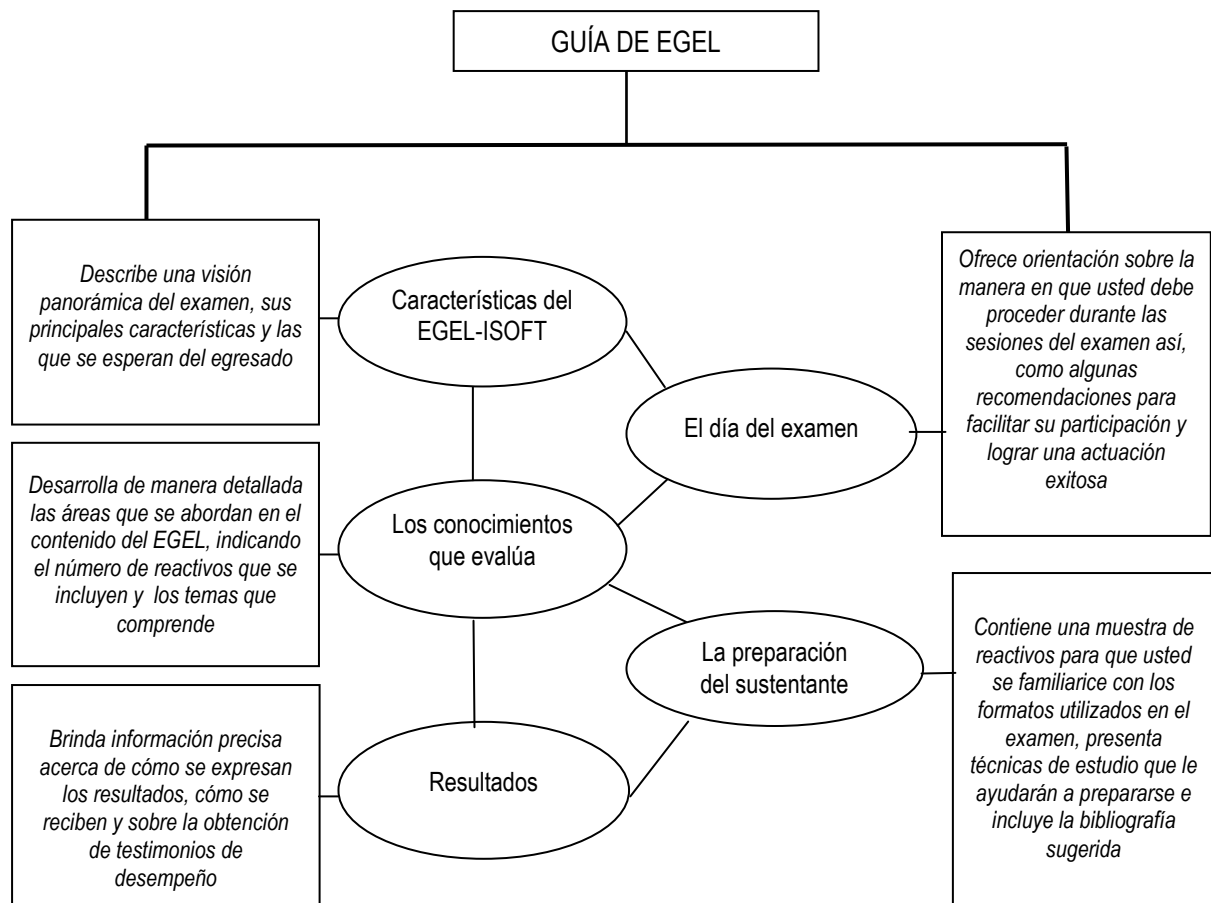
GUÍA DE EGEL

Describe una visión panorámica del examen, sus principales características y las que se esperan del egresado

Características del EGEL-ISOFT

Ofrece orientación sobre la manera en que usted debe proceder durante las sesiones del examen así, como algunas recomendaciones para facilitar su participación y lograr una actuación exitosa

El día del examen

Desarrolla de manera detallada las áreas que se abordan en el contenido del EGEL, indicando el número de reactivos que se incluyen y los temas que comprende

Los conocimientos que evalúa

La preparación del sustentante

Contiene una muestra de reactivos para que usted se familiarice con los formatos utilizados en el examen, presenta técnicas de estudio que le ayudarán a prepararse e incluye la bibliografía sugerida

Brinda información precisa acerca de cómo se expresan los resultados, cómo se reciben y sobre la obtención de testimonios de desempeño

Resultados